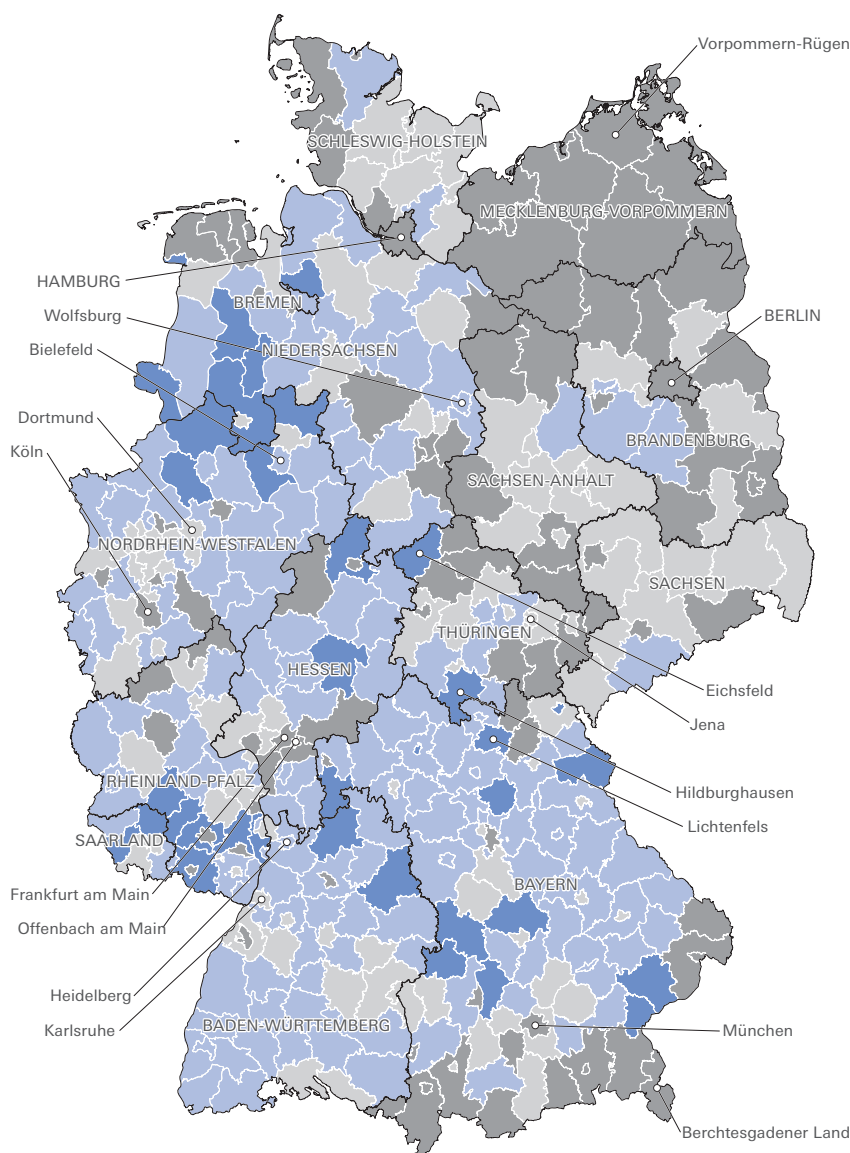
Vorpommern-Rügen
SCHLESWIG-HOLSTEIN
MECKLENBURG-VORPOMMERN
HAMBURG
BREMEN
Wolfsburg
BERLIN
NIEDERSACHSEN
Bielefeld
BRANDENBURG
Dortmund
SACHSEN-ANHALT
Köln
NORDRHEIN-WESTFALEN
SACHSEN
THÜRINGEN
HESSEN
Eichsfeld
Jena
RHEINLAND-PFALZ
Hildburghausen
Lichtenfels
SAARLAND
BAYERN
Frankfurt am Main
Offenbach am Main
Heidelberg
Karlsruhe
BADEN-WÜRTTEMBERG
München
Berchtesgadener Land